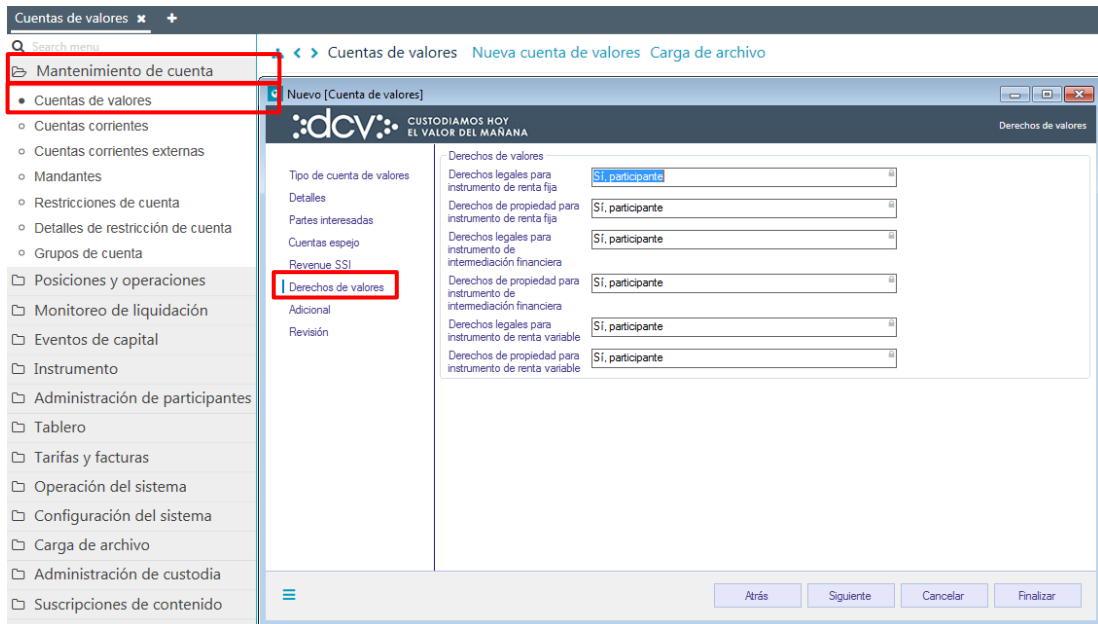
Cuentas de valores ✖ +

Search menu
Mantenimiento de cuenta
• Cuentas de valores
◦ Cuentas corrientes
◦ Cuentas corrientes externas
◦ Mandantes
◦ Restricciones de cuenta
◦ Detalles de restricción de cuenta
◦ Grupos de cuenta
Posiciones y operaciones
Monitoreo de liquidación
Eventos de capital
Instrumento
Administración de participantes
Tablero
Tarifas y facturas
Operación del sistema
Configuración del sistema
Carga de archivo
Administración de custodia
Suscripciones de contenido

< > Cuentas de valores Nueva cuenta de valores Carga de archivo

Nuevo [Cuenta de valores]

:dcv: CUSTODIAMOS HOY EL VALOR DEL MAÑANA

Derechos de valores

Tipo de cuenta de valores
Detalles
Partes interesadas
Cuentas espejo
Revenue SSI
Derechos de valores
Adicional
Revisión

Derechos de valores

| Derechos legales para instrumento de renta fija | Sí, participante |
|---|---|
| Derechos de propiedad para instrumento de renta fija | Sí, participante |
| Derechos legales para instrumento de intermediación financiera | Sí, participante |
| Derechos de propiedad para instrumento de intermediación financiera | Sí, participante |
| Derechos legales para instrumento de renta variable | Sí, participante |
| Derechos de propiedad para instrumento de renta variable | Sí, participante |

Atrás Siguiente Cancelar Finalizar